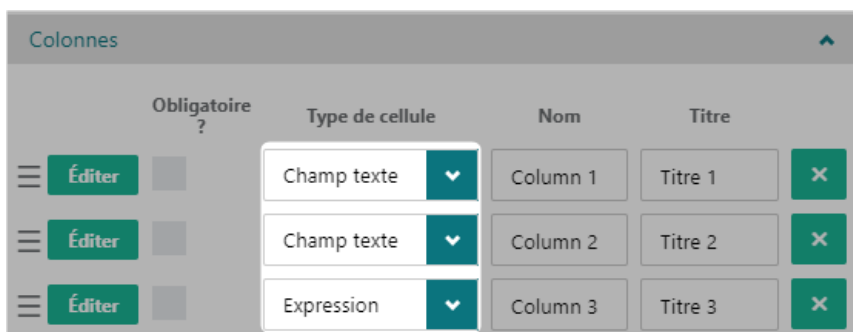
Colonnes

| | Obligatoire ? | Type de cellule | Nom | Titre | |
|---|---|---|---|---|---|
| Éditer | | Champ texte | Column 1 | Titre 1 | × |
| Éditer | | Champ texte | Column 2 | Titre 2 | × |
| Éditer | | Expression | Column 3 | Titre 3 | × |